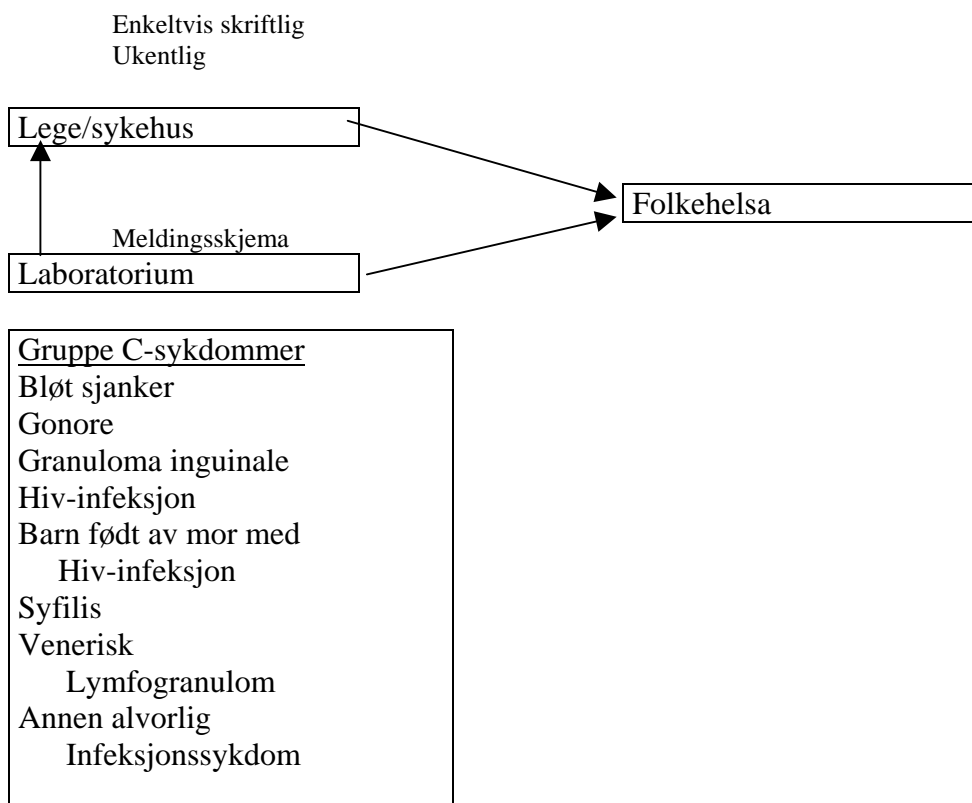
Enkeltvis skriftlig
Ukentlig

Lege/sykehus

Folkehelsa

Meldingsskjema

Laboratorium

Gruppe C-sykdommer
Bløt sjanker
Gonore
Granuloma inguinale
Hiv-infeksjon
Barn født av mor med Hiv-infeksjon
Syfilis
Venerisk Lymfogranulom
Annen alvorlig Infeksjonssykdom